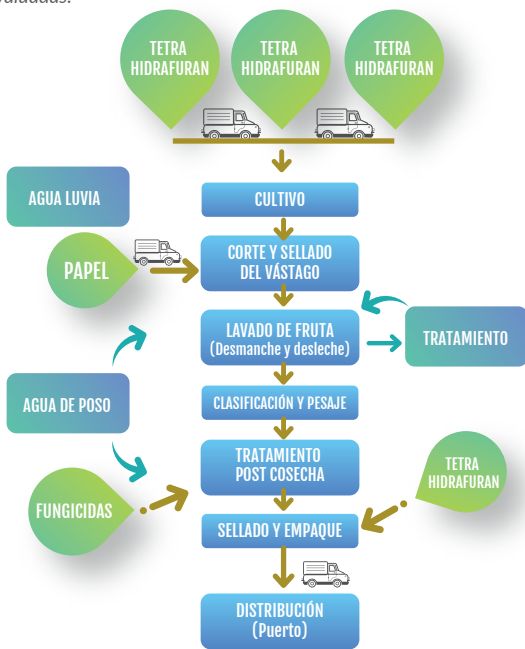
evaluadas.

TETRA HIDRAFURAN

TETRA HIDRAFURAN

TETRA HIDRAFURAN

AGUA LUVIA

CULTIVO

PAPEL

CORTE Y SELLADO DEL VÁSTAGO

LAVADO DE FRUTA (Desmanche y desleche)

TRATAMIENTO

AGUA DE POSO

CLASIFICACIÓN Y PESAJE

TRATAMIENTO POST COSECHA

TETRA HIDRAFURAN

FUNGICIDAS

SELLADO Y EMPAQUE

DISTRIBUCIÓN (Puerto)